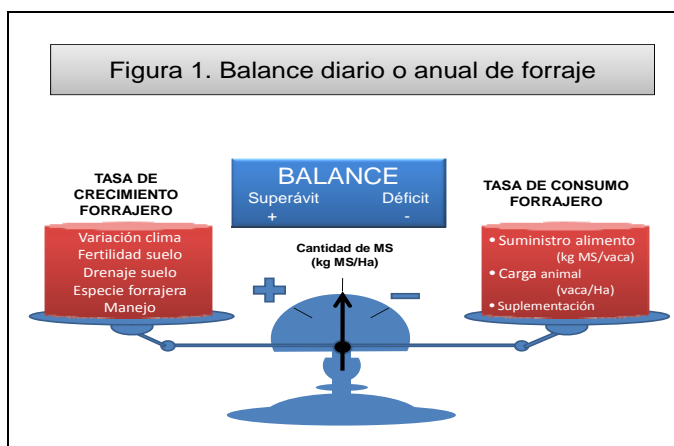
Figura 1. Balance diario o anual de forraje

TASA DE CRECIMIENTO FORRAJERO

Variación clima
Fertilidad suelo
Drenaje suelo
Especie forrajera
Manejo

BALANCE
Superávit Déficit
+ -

Cantidad de MS (kg MS/Ha)

+ −

TASA DE CONSUMO FORRAJERO

• Suministro alimento (kg MS/vaca)
• Carga animal (vaca/Ha)
• Suplementación